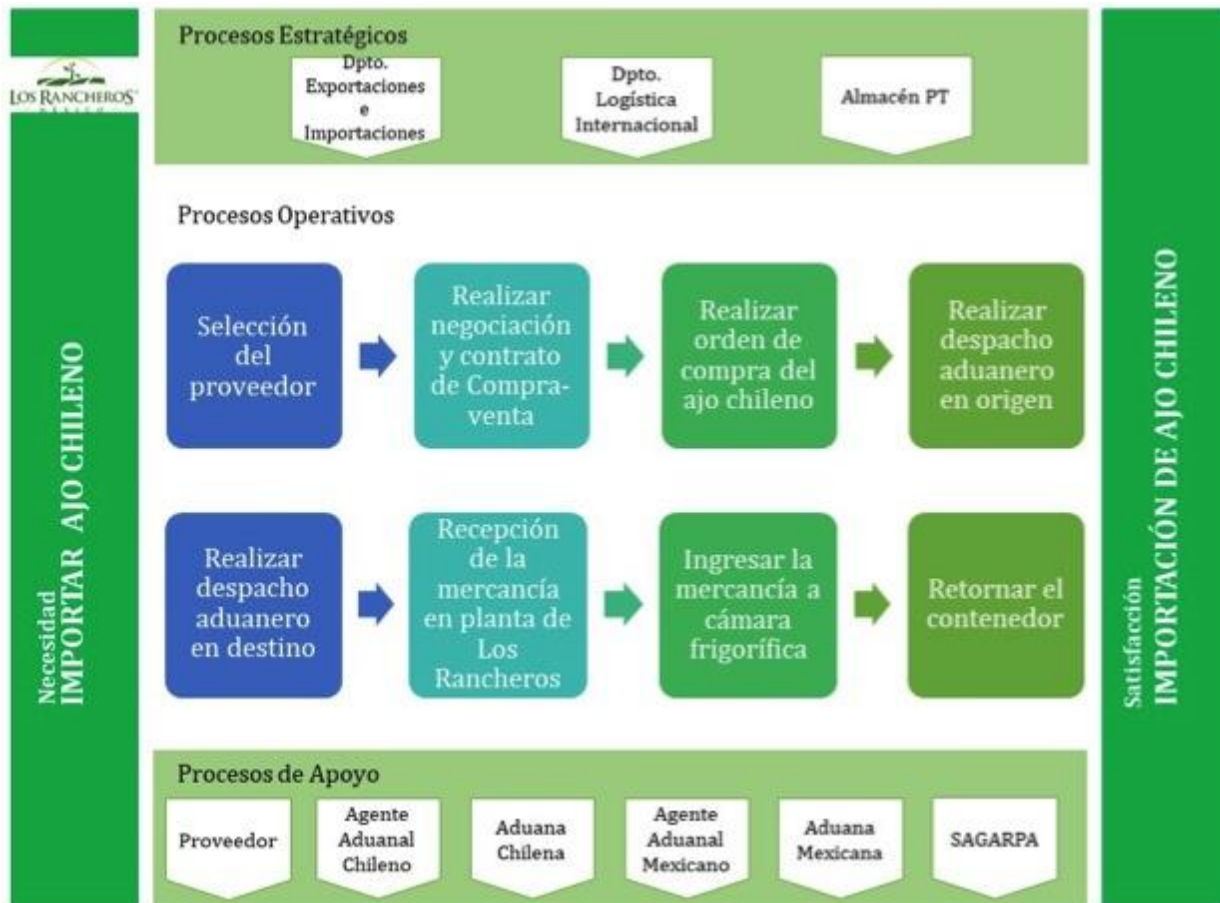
LOS RANCHEROS

Necesidad
IMPORTAR AJO CHILENO

Procesos Estratégicos

Dpto. Exportaciones e Importaciones

Dpto. Logística Internacional

Almacén PT

Procesos Operativos

Selección del proveedor

Realizar negociación y contrato de Compraventa

Realizar orden de compra del ajo chileno

Realizar despacho aduanero en origen

Realizar despacho aduanero en destino

Recepción de la mercancía en planta de Los Rancheros

Ingresar la mercancía a cámara frigorífica

Retornar el contenedor

Procesos de Apoyo

Proveedor

Agente Aduanal Chileno

Aduana Chilena

Agente Aduanal Mexicano

Aduana Mexicana

SAGARPA

Satisfacción
IMPORTACIÓN DE AJO CHILENO